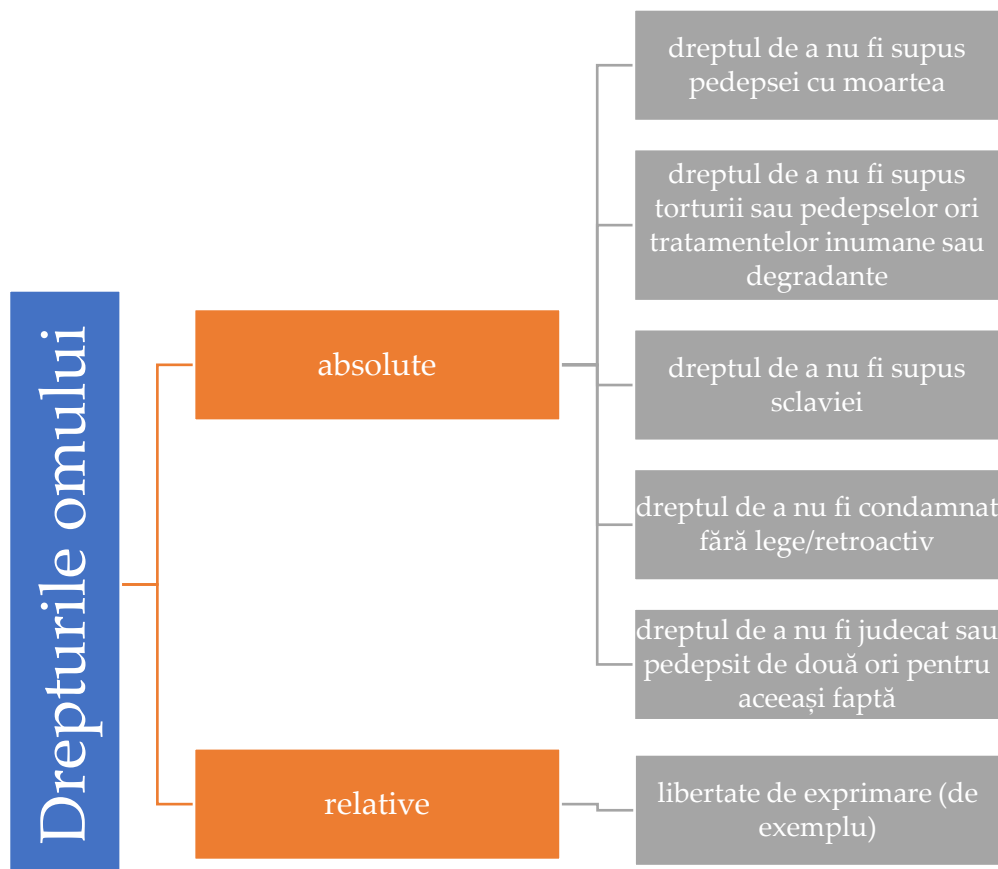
Drepturile omului

absolute

dreptul de a nu fi supus pedepsei cu moartea

dreptul de a nu fi supus torturii sau pedepselor ori tratamentelor inumane sau degradante

dreptul de a nu fi supus sclaviei

dreptul de a nu fi condamnat fără lege/retroactiv

dreptul de a nu fi judecat sau pedepsit de două ori pentru aceeași faptă

relative

libertate de exprimare (de exemplu)